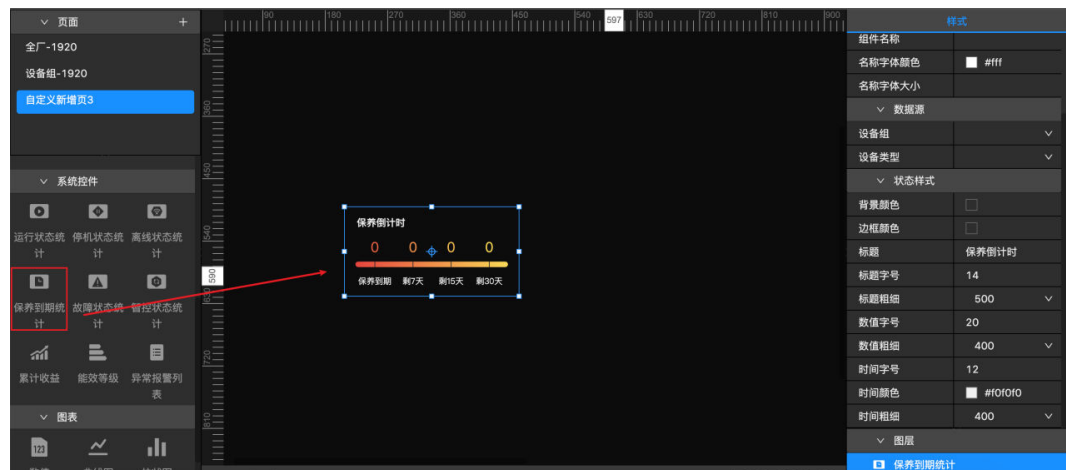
页面 +

全厂-1920

设备组-1920

自定义新增页3

系统控件

运行状态统计

停机状态统计

离线状态统计

保养到期统计

故障状态统计

督控状态统计

累计收益

能效等级

异常报警列表

图表

90 180 270 360 450 540 597 630 720 810 900

270 360 450 540 590 630 720 810

保养倒计时

0 0 0 0

保养到期 剩7天 剩15天 剩30天

样式

组件名称

名称字体颜色 #fff

名称字体大小

数据源

设备组

设备类型

状态样式

背景颜色

边框颜色

标题 保养倒计时

标题字号 14

标题粗细 500

数值字号 20

数值粗细 400

时间字号 12

时间颜色 #f0f0f0

时间粗细 400

图层

保养到期统计